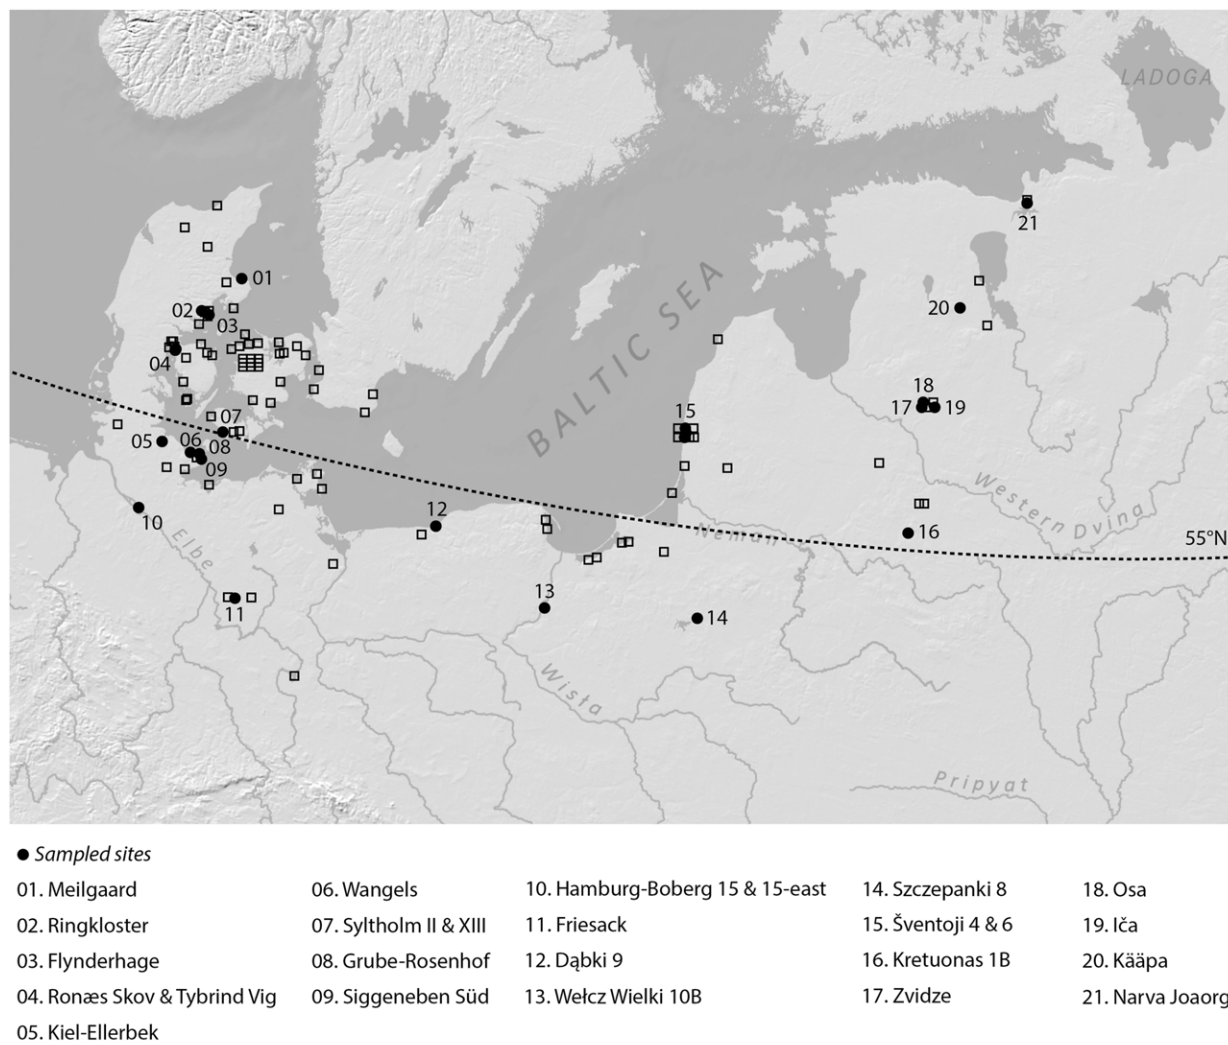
LADOGA

BALTIC SEA

01
02
03
04
05
06
07
08
09
10
11
12
13
14
15
16
17
18
19
20
21

Elbe
Wisła
Neman
Western Dvina
Pripyat
55°N

● Sampled sites

01. Meilgaard
02. Ringkloster
03. Flynderhage
04. Ronæs Skov & Tybrind Vig
05. Kiel-Ellerbek

06. Wangels
07. Syltholm II & XIII
08. Grube-Rosenhof
09. Siggeneben Süd

10. Hamburg-Boberg 15 & 15-east
11. Friesack
12. Dąbki 9
13. Wełcz Wielki 10B

14. Szczepanki 8
15. Šventoji 4 & 6
16. Kretuonas 1B
17. Zvidze

18. Osa
19. Iča
20. Kääpa
21. Narva Joaorg